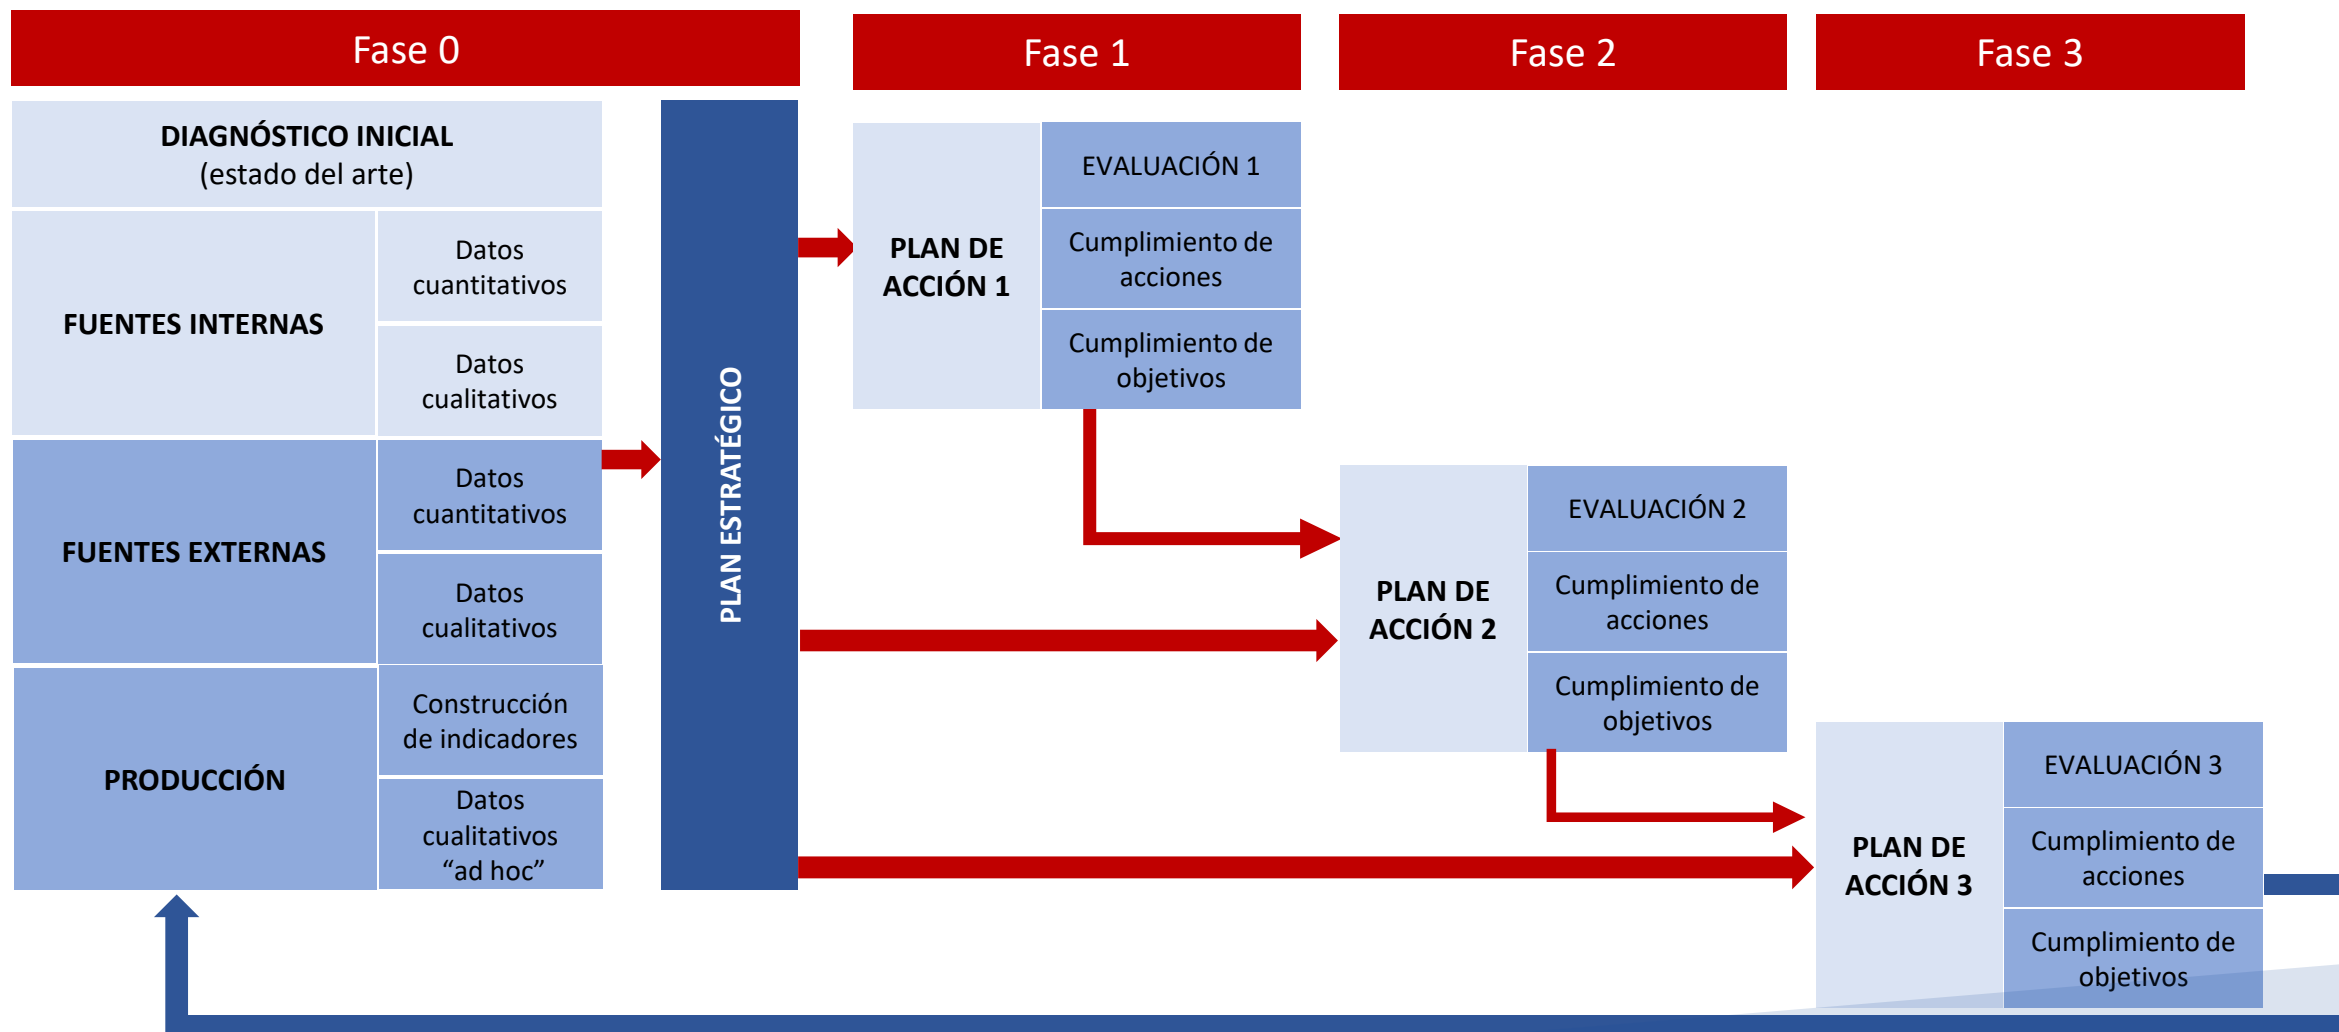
Fase 0

Fase 1

Fase 2

Fase 3

DIAGNÓSTICO INICIAL
(estado del arte)

FUENTES INTERNAS

Datos cuantitativos

Datos cualitativos

FUENTES EXTERNAS

Datos cuantitativos

Datos cualitativos

PRODUCCIÓN

Construcción de indicadores

Datos cualitativos “ad hoc”

PLAN ESTRATÉGICO

PLAN DE ACCIÓN 1

EVALUACIÓN 1

Cumplimiento de acciones

Cumplimiento de objetivos

PLAN DE ACCIÓN 2

EVALUACIÓN 2

Cumplimiento de acciones

Cumplimiento de objetivos

PLAN DE ACCIÓN 3

EVALUACIÓN 3

Cumplimiento de acciones

Cumplimiento de objetivos